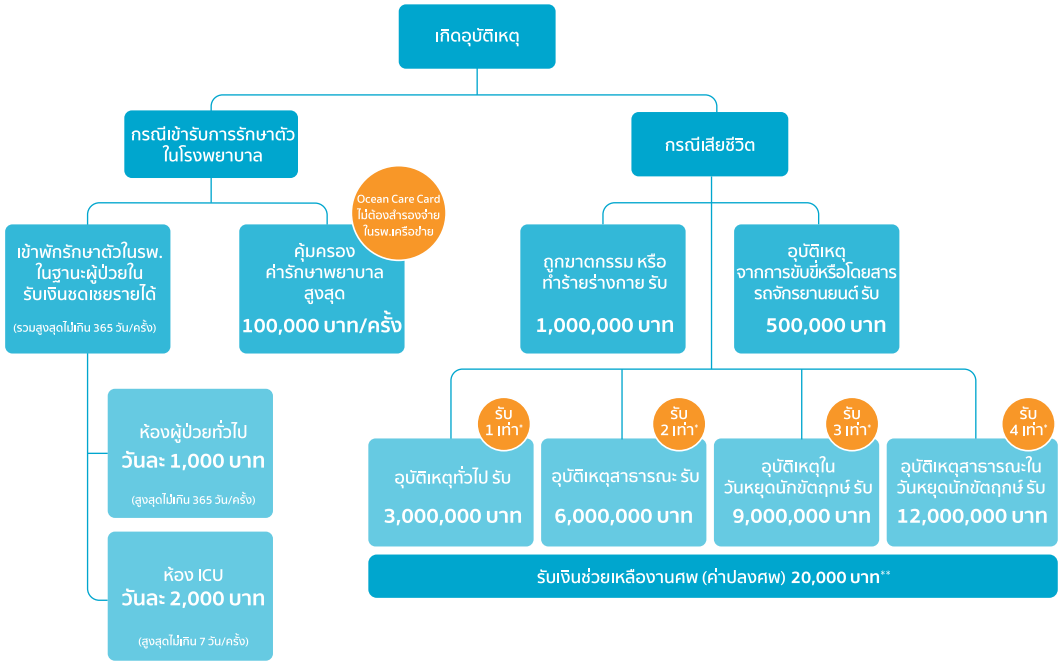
เกิดอุบัติเหตุ

กรณีเข้ารับการรักษาตัวในโรงพยาบาล

กรณีเสียชีวิต

เข้าพักรักษาตัวในรพ. ในฐานะผู้ป่วยใน รับเงินชดเชยรายได้

(รวมสูงสุดไม่เกิน 365 วัน/ครั้ง)

Ocean Care Card ไม่ต้องสำรองจ่าย ในรพ.เครือข่าย

คุ้มครอง ค่ารักษาพยาบาล สูงสุด

100,000 บาท/ครั้ง

ถูกฆาตกรรม หรือ ทำร้ายร่างกาย รับ

1,000,000 บาท

อุบัติเหตุ จากการขับขี่หรือโดยสาร รถจักรยานยนต์ รับ

500,000 บาท

ห้องผู้ป่วยทั่วไป

วันละ 1,000 บาท

(สูงสุดไม่เกิน 365 วัน/ครั้ง)

ห้อง ICU

วันละ 2,000 บาท

(สูงสุดไม่เกิน 7 วัน/ครั้ง)

รับ 1 เท่า*

อุบัติเหตุทั่วไป รับ

3,000,000 บาท

รับ 2 เท่า*

อุบัติเหตุสาธารณะ รับ

6,000,000 บาท

รับ 3 เท่า*

อุบัติเหตุใน วันหยุดนักขัตฤกษ์ รับ

9,000,000 บาท

รับ 4 เท่า*

อุบัติเหตุสาธารณะใน วันหยุดนักขัตฤกษ์ รับ

12,000,000 บาท

รับเงินช่วยเหลืองานศพ (ค่าปลงศพ) 20,000 บาท**